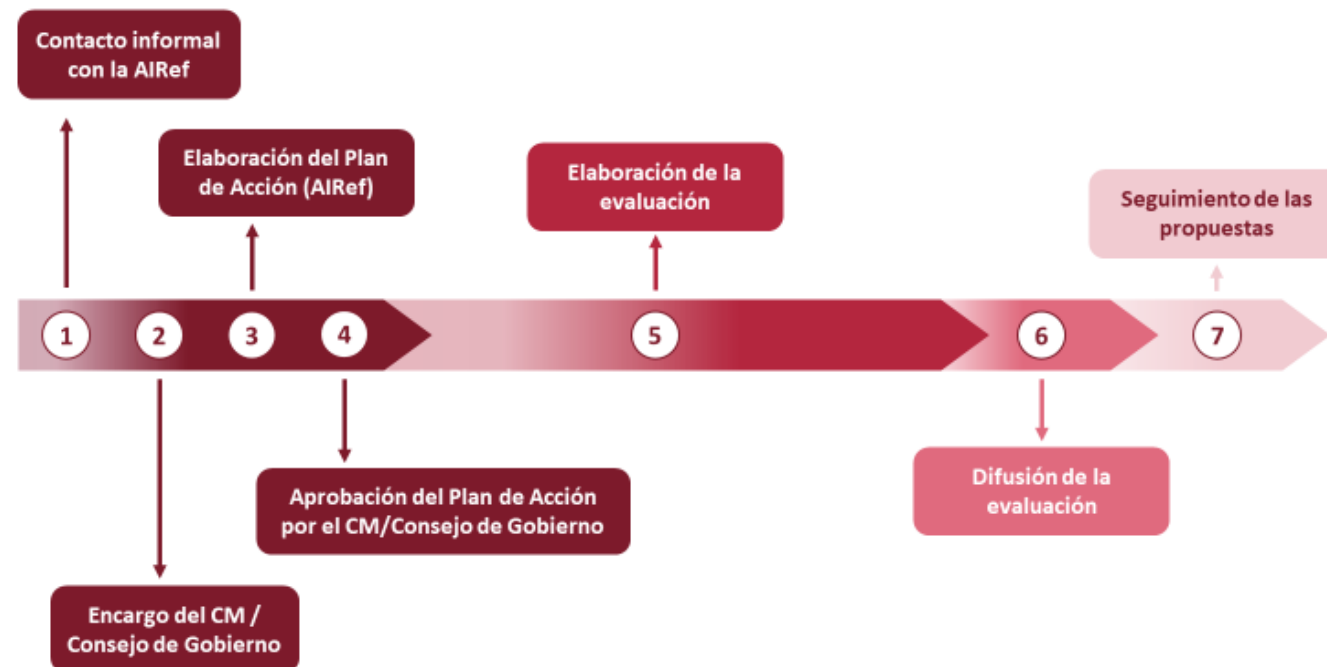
Contacto informal con la AIRef

Elaboración del Plan de Acción (AIRef)

Elaboración de la evaluación

Seguimiento de las propuestas

1

2

3

4

5

6

7

Encargo del CM / Consejo de Gobierno

Aprobación del Plan de Acción por el CM/Consejo de Gobierno

Difusión de la evaluación